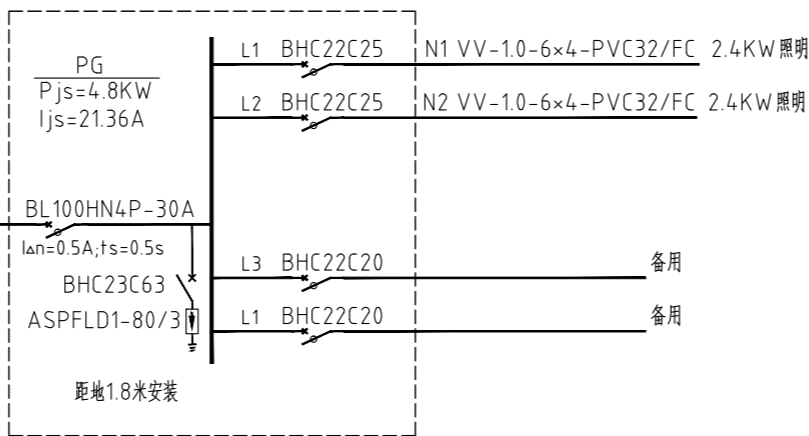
PG
Pjs=4.8KW
Ijs=21.36A

L1 BHC22C25 N1 VV-1.0-6×4-PVC32/FC 2.4KW照明

L2 BHC22C25 N2 VV-1.0-6×4-PVC32/FC 2.4KW照明

BL100HN4P-30A
I∆n=0.5A;ts=0.5s

BHC23C63
ASPFLD1-80/3

L3 BHC22C20 备用

L1 BHC22C20 备用

距地1.8米安装